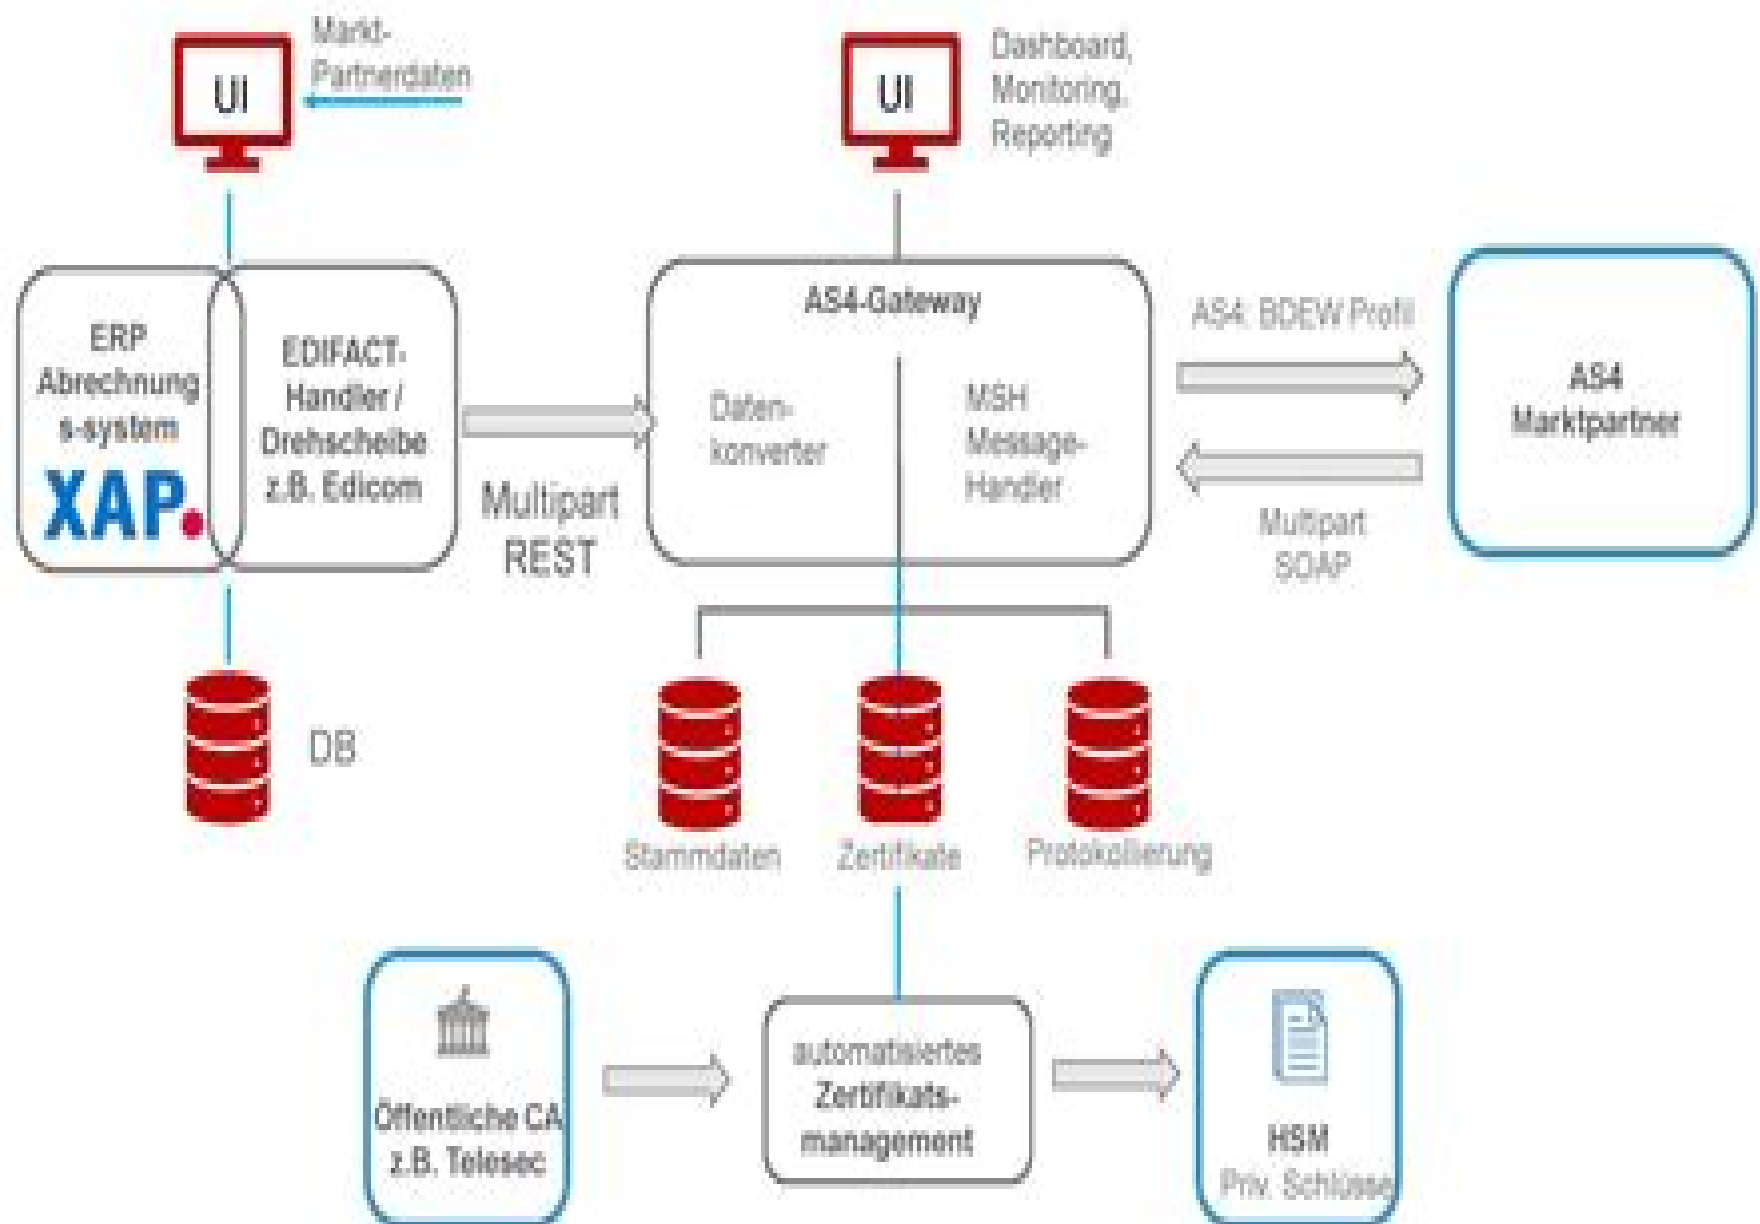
UI

Markt-Partnerdaten

UI

Dashboard, Monitoring, Reporting

ERP Abrechnungs-system

XAP

EDIFACT-Handler / Drehscheibe z.B. Edicom

Multipart REST

AS4-Gateway

Daten-konverter

MSH Message-Handler

AS4: BDEW Profil

Multipart SOAP

AS4 Marktpartner

DB

Stammdaten

Zertifikate

Protokollierung

Öffentliche CA z.B. Telesec

automatisiertes Zertifikats-management

HSM

Priv. Schlüsse